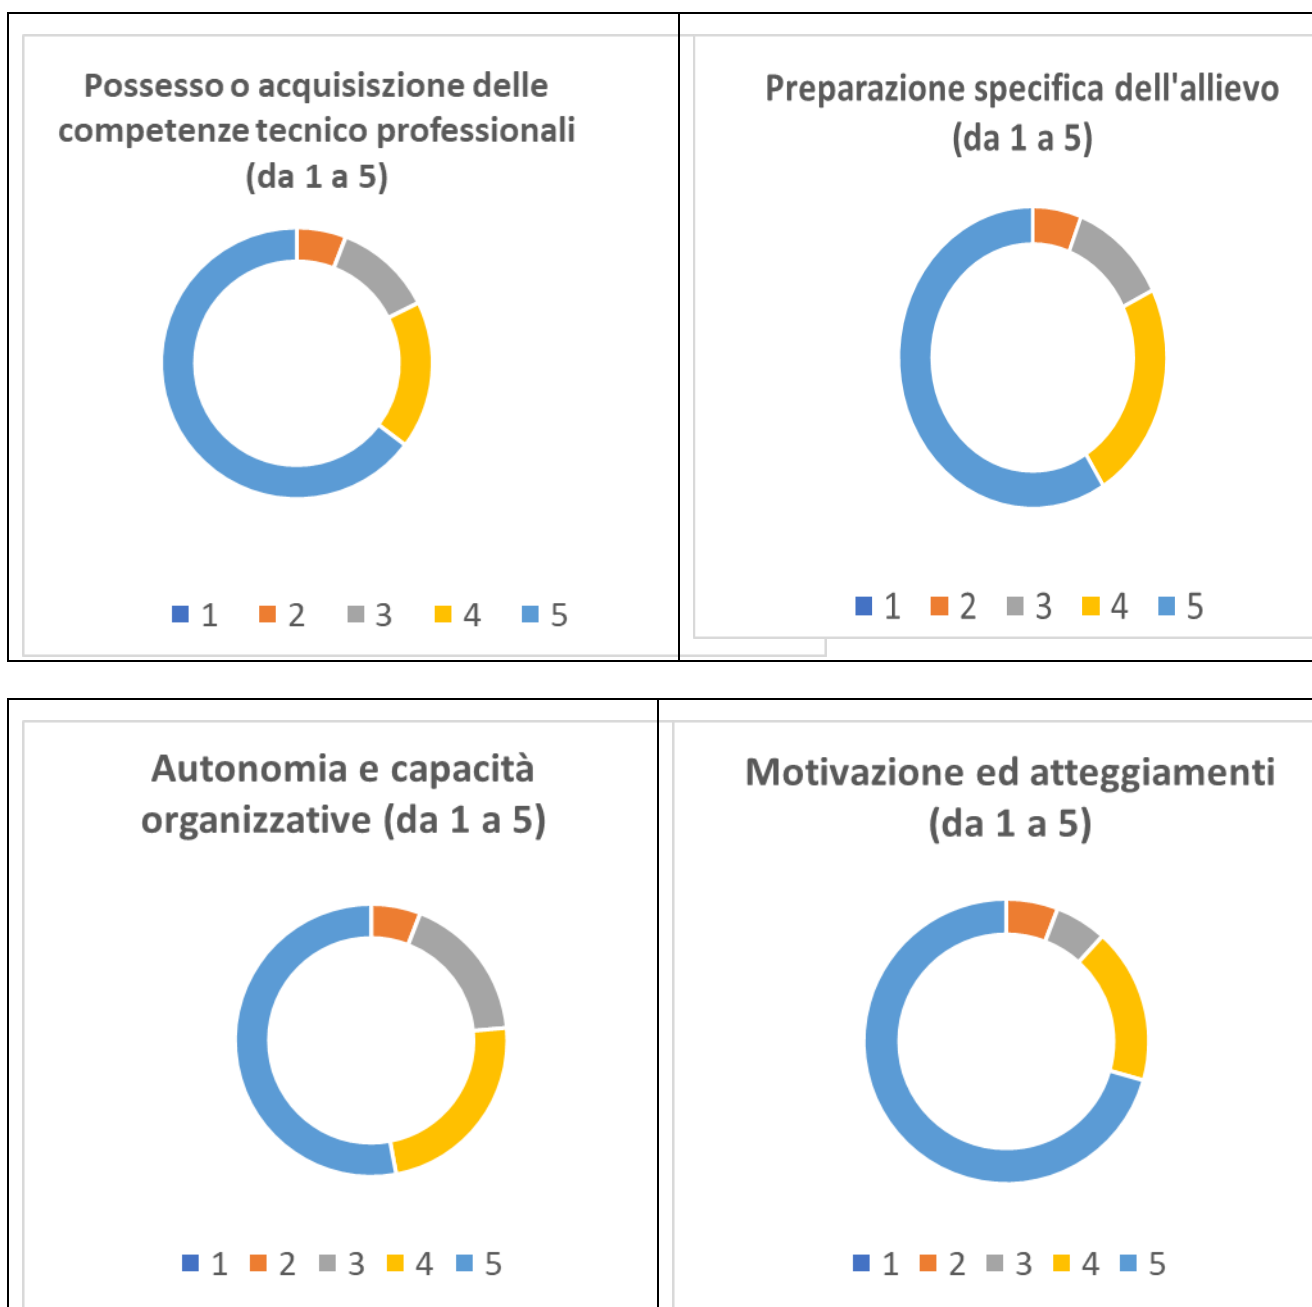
Possesso o acquisiszione delle competenze tecnico professionali (da 1 a 5)

1 2 3 4 5

Preparazione specifica dell'allievo (da 1 a 5)

1 2 3 4 5

Autonomia e capacità organizzative (da 1 a 5)

1 2 3 4 5

Motivazione ed atteggiamenti (da 1 a 5)

1 2 3 4 5